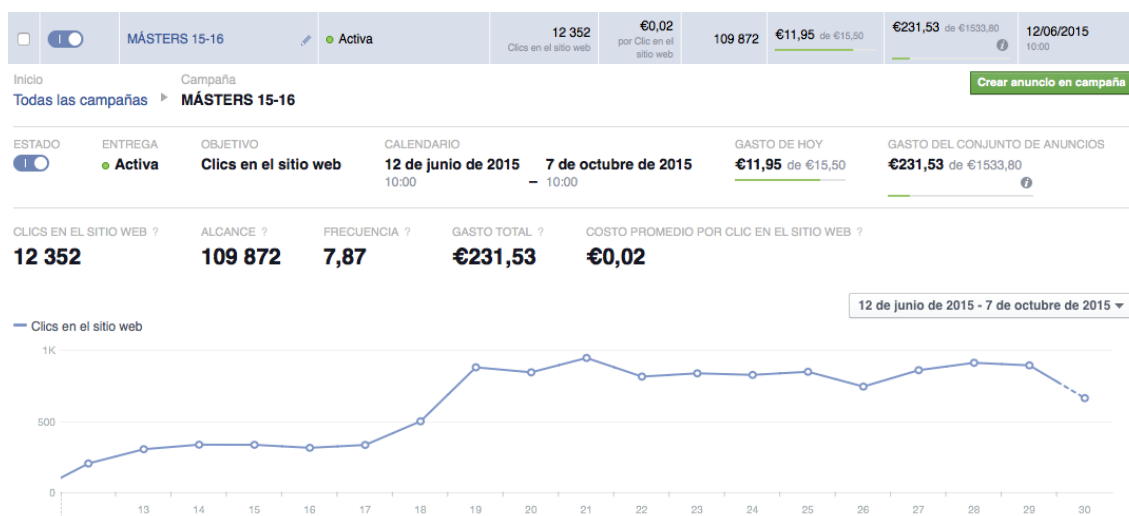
MÁSTERS 15-16 | Activa | 12 352 Clics en el sitio web | €0,02 por Clic en el sitio web | 109 872 | €11,95 de €15,50 | €231,53 de €1533,80 | 12/06/2015 10:00

Inicio
Todas las campañas

Campaña
MÁSTERS 15-16

Crear anuncio en campaña

ESTADO

ENTREGA
Activa

OBJETIVO
Clics en el sitio web

CALENDARIO
12 de junio de 2015 10:00 – 7 de octubre de 2015 10:00

GASTO DE HOY
€11,95 de €15,50

GASTO DEL CONJUNTO DE ANUNCIOS
€231,53 de €1533,80

CLICS EN EL SITIO WEB ?
12 352

ALCANCE ?
109 872

FRECUENCIA ?
7,87

GASTO TOTAL ?
€231,53

COSTO PROMEDIO POR CLIC EN EL SITIO WEB ?
€0,02

12 de junio de 2015 - 7 de octubre de 2015

Clics en el sitio web

1K
500
0

13 14 15 16 17 18 19 20 21 22 23 24 25 26 27 28 29 30